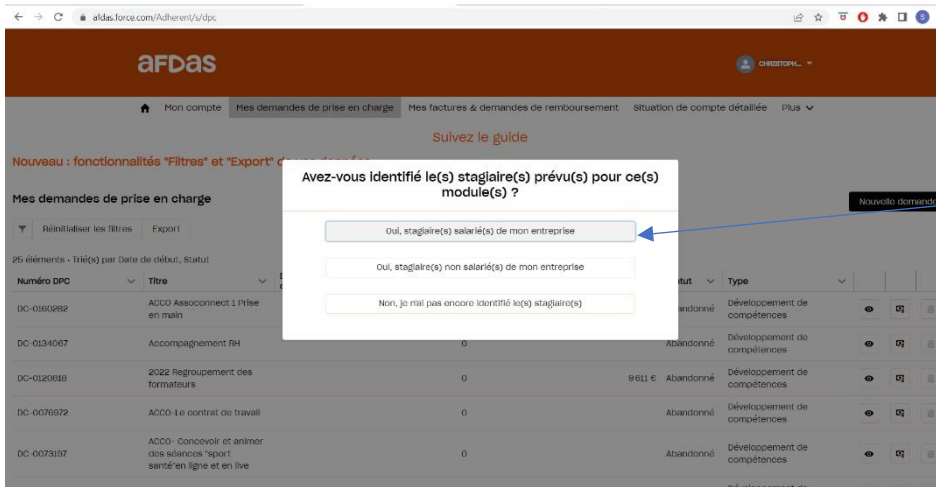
afdas.force.com/Adherent/s/dpc

afdas

CHRISTOPH...

Mon compte Mes demandes de prise en charge Mes factures & demandes de remboursement Situation de compte détaillée Plus

Suivez le guide

Nouveau : fonctionnalités "Filtres" et "Export" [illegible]

Mes demandes de prise en charge

Nouvelle demande

Réinitialiser les filtres Export

25 éléments • Trié(s) par Date de début, Statut

Avez-vous identifié le(s) stagiaire(s) prévu(s) pour ce(s) module(s) ?

Oui, stagiaire(s) salarié(s) de mon entreprise

Oui, stagiaire(s) non salarié(s) de mon entreprise

Non, je n'ai pas encore identifié le(s) stagiaire(s)

| Numéro DPC | Titre | | | Statut | Type |
|---|---|---|---|---|---|
| DC-0160282 | ACCO Assoconnect 1 Prise en main | | | Abandonné | Développement de compétences |
| DC-0134067 | Accompagnement RH | 0 | | Abandonné | Développement de compétences |
| DC-0120618 | 2022 Regroupement des formateurs | 0 | 9 611 € | Abandonné | Développement de compétences |
| DC-0076972 | ACCO-Le contrat de travail | 0 | | Abandonné | Développement de compétences |
| DC-0073197 | ACCO- Concevoir et animer des séances "sport santé"en ligne et en live | 0 | | Abandonné | Développement de compétences |